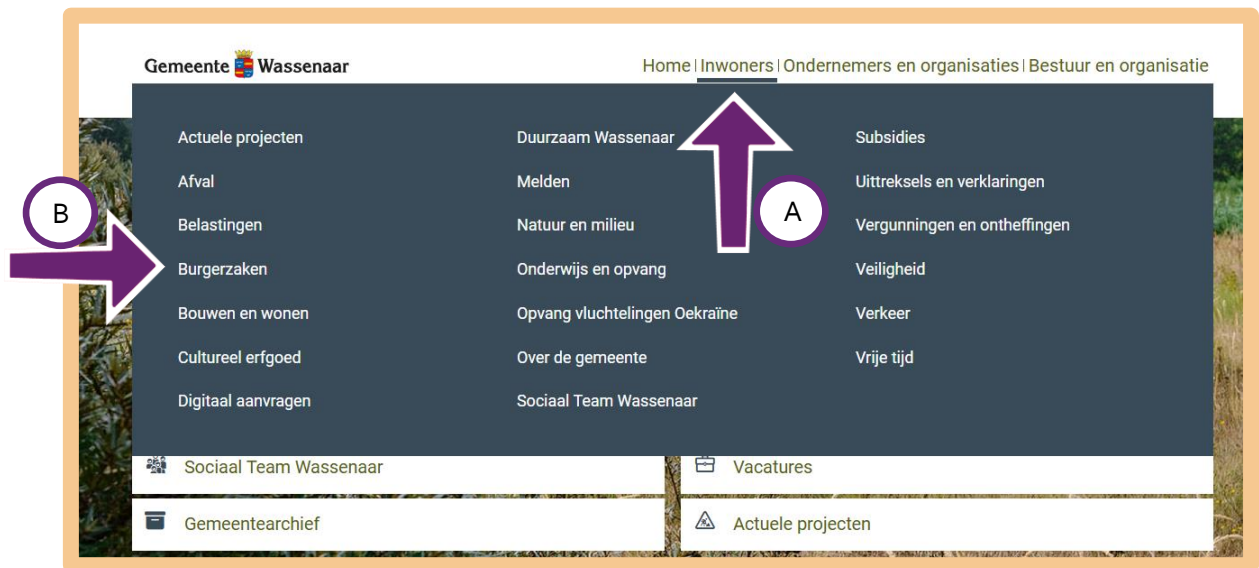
Gemeente Wassenaar

Home | Inwoners | Ondernemers en organisaties | Bestuur en organisatie

Actuele projecten
Afval
Belastingen
Burgerzaken
Bouwen en wonen
Cultureel erfgoed
Digitaal aanvragen

Duurzaam Wassenaar
Melden
Natuur en milieu
Onderwijs en opvang
Opvang vluchtelingen Oekraïne
Over de gemeente
Sociaal Team Wassenaar

Subsidies
Uittreksels en verklaringen
Vergunningen en ontheffingen
Veiligheid
Verkeer
Vrije tijd

A

B

Sociaal Team Wassenaar
Vacatures
Gemeentearchief
Actuele projecten